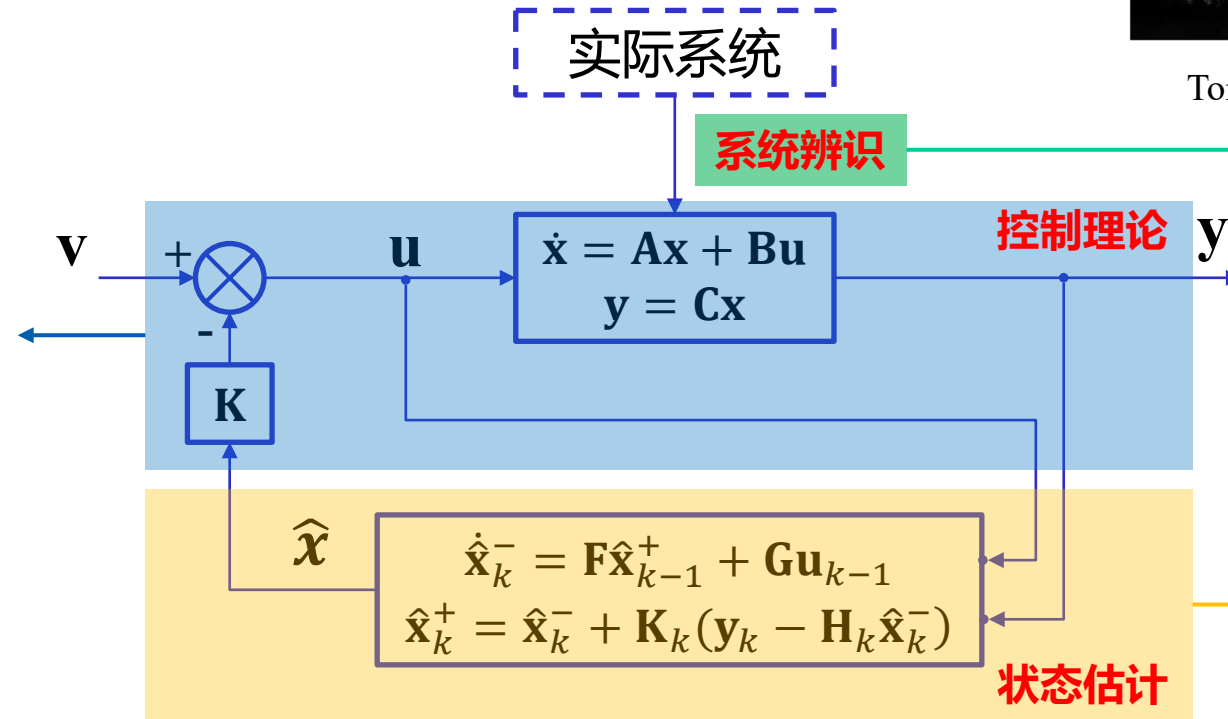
实际系统

To

系统辨识

控制理论

v

+

-

u

$\dot{\mathbf{x}} = \mathbf{A}\mathbf{x} + \mathbf{B}\mathbf{u}$
$\mathbf{y} = \mathbf{C}\mathbf{x}$

y

K

$\hat{x}$

$\hat{\mathbf{x}}_k^- = \mathbf{F}\hat{\mathbf{x}}_{k-1}^+ + \mathbf{G}\mathbf{u}_{k-1}$
$\hat{\mathbf{x}}_k^+ = \hat{\mathbf{x}}_k^- + \mathbf{K}_k(\mathbf{y}_k - \mathbf{H}_k\hat{\mathbf{x}}_k^-)$

状态估计